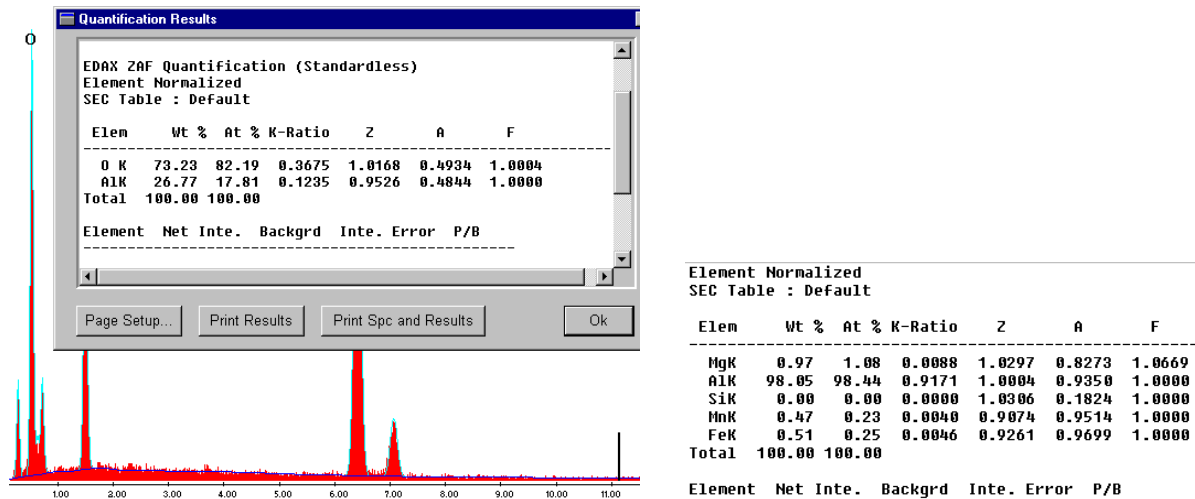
Quantification Results

O

EDAX ZAF Quantification (Standardless)
Element Normalized
SEC Table : Default

| Elem | Wt % | At % | K-Ratio | Z | A | F |
|---|---|---|---|---|---|---|
| O K | 73.23 | 82.19 | 0.3675 | 1.0168 | 0.4934 | 1.0004 |
| AlK | 26.77 | 17.81 | 0.1235 | 0.9526 | 0.4844 | 1.0000 |
| Total | 100.00 | 100.00 | | | | |

Element Net Inte. Backgrd Inte. Error P/B

Page Setup... Print Results Print Spc and Results Ok

1.00 2.00 3.00 4.00 5.00 6.00 7.00 8.00 9.00 10.00 11.00

Element Normalized
SEC Table : Default

| Elem | Wt % | At % | K-Ratio | Z | A | F |
|---|---|---|---|---|---|---|
| MgK | 0.97 | 1.08 | 0.0088 | 1.0297 | 0.8273 | 1.0669 |
| AlK | 98.05 | 98.44 | 0.9171 | 1.0004 | 0.9350 | 1.0000 |
| SiK | 0.00 | 0.00 | 0.0000 | 1.0306 | 0.1824 | 1.0000 |
| MnK | 0.47 | 0.23 | 0.0040 | 0.9074 | 0.9514 | 1.0000 |
| FeK | 0.51 | 0.25 | 0.0046 | 0.9261 | 0.9699 | 1.0000 |
| Total | 100.00 | 100.00 | | | | |

Element Net Inte. Backgrd Inte. Error P/B